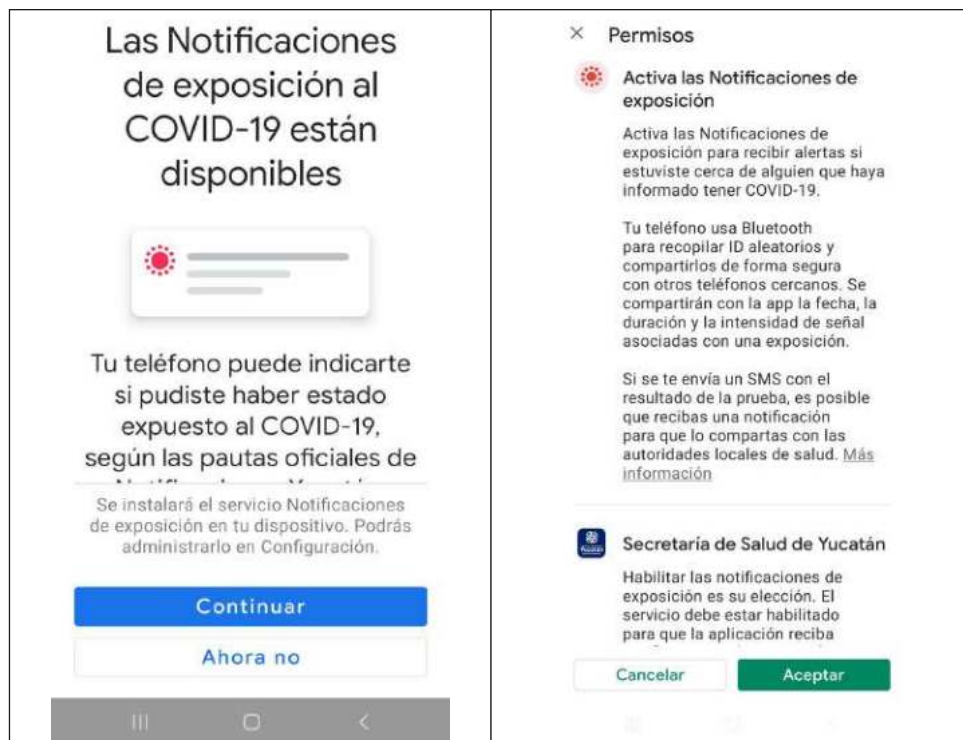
Las Notificaciones de exposición al COVID-19 están disponibles

Tu teléfono puede indicarte si pudiste haber estado expuesto al COVID-19, según las pautas oficiales de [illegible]

Se instalará el servicio Notificaciones de exposición en tu dispositivo. Podrás administrarlo en Configuración.

Continuar

Ahora no

× Permisos

Activa las Notificaciones de exposición

Activa las Notificaciones de exposición para recibir alertas si estuviste cerca de alguien que haya informado tener COVID-19.

Tu teléfono usa Bluetooth para recopilar ID aleatorios y compartirlos de forma segura con otros teléfonos cercanos. Se compartirán con la app la fecha, la duración y la intensidad de señal asociadas con una exposición.

Si se te envía un SMS con el resultado de la prueba, es posible que recibas una notificación para que lo compartas con las autoridades locales de salud. Más información

Secretaría de Salud de Yucatán

Habilitar las notificaciones de exposición es su elección. El servicio debe estar habilitado para que la aplicación reciba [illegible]

Cancelar

Aceptar